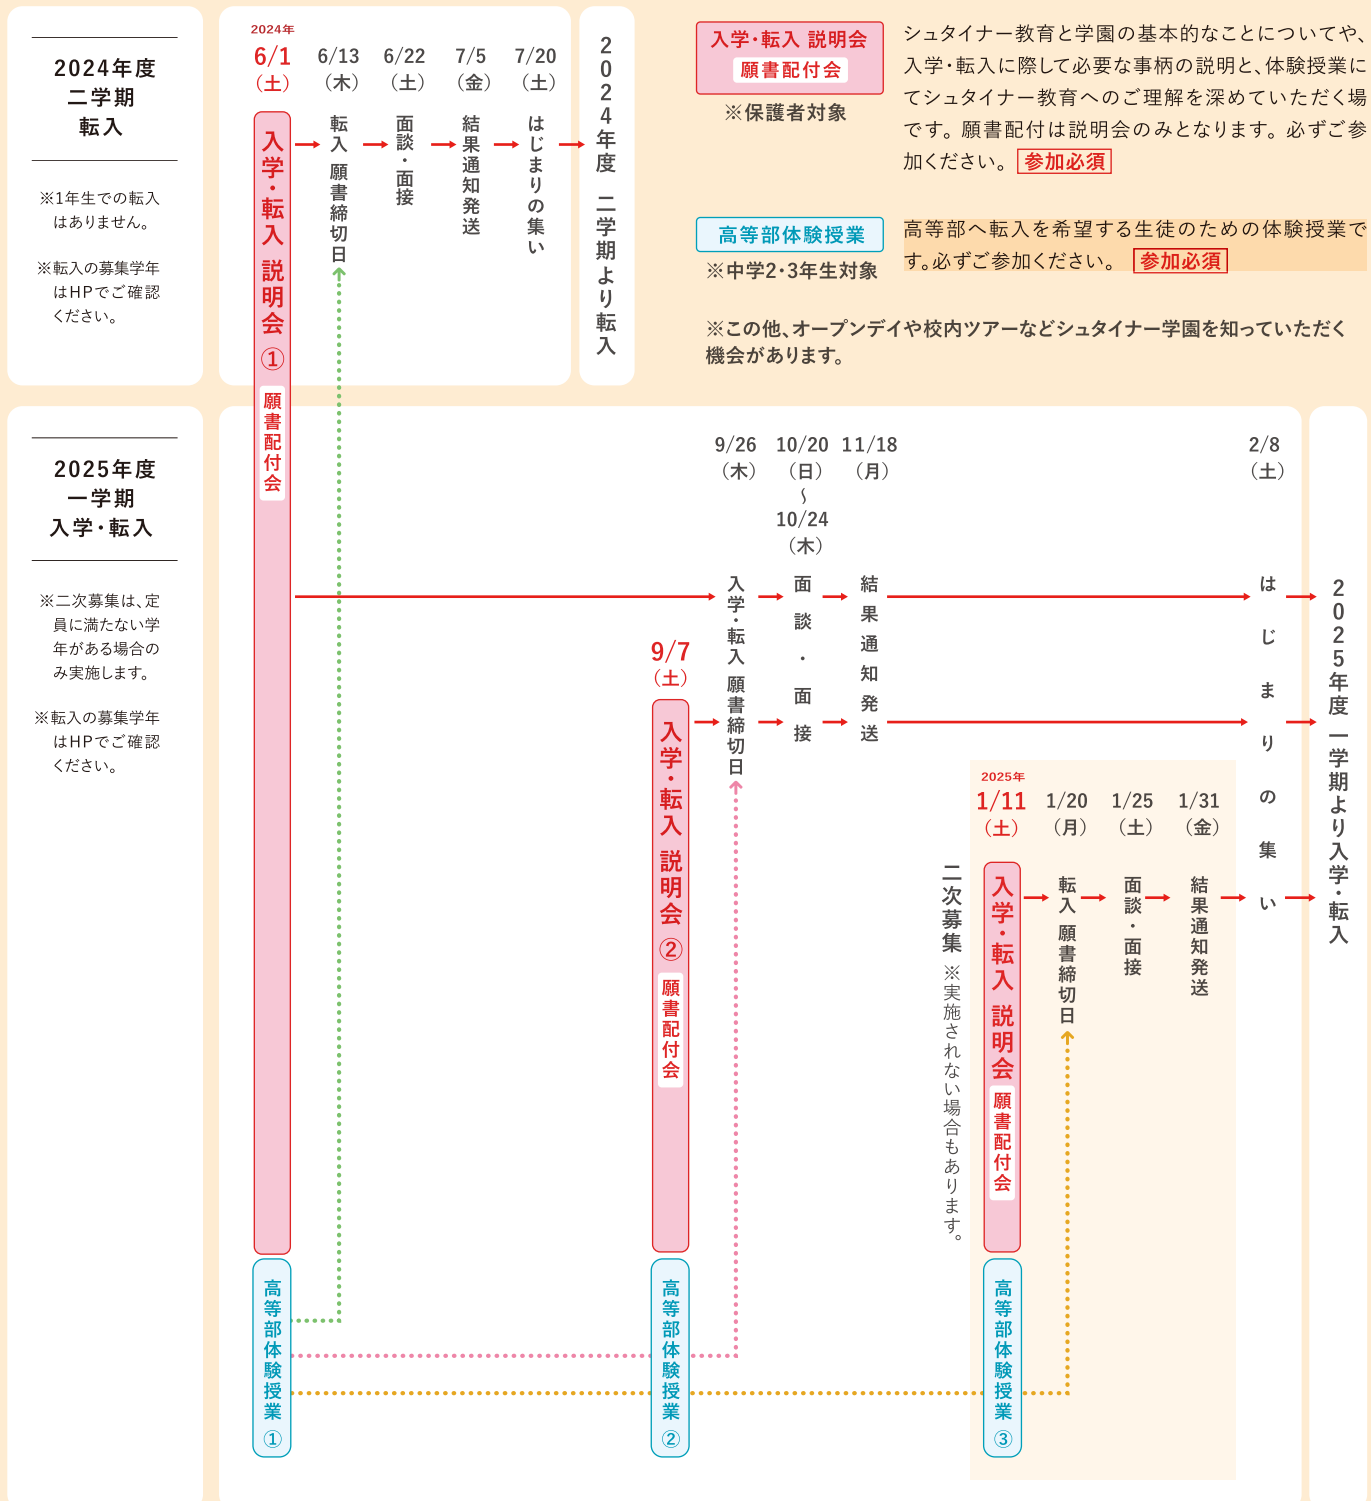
2024年度
二学期
転入

※1年生での転入はありません。

※転入の募集学年はHPでご確認ください。

2024年
6/1（土）
入学・転入 説明会①
願書配付会

6/13（木）
転入 願書締切日

6/22（土）
面談・面接

7/5（金）
結果通知発送

7/20（土）
はじまりの集い

2024年度 二学期より転入

入学・転入 説明会
願書配付会
※保護者対象

シュタイナー教育と学園の基本的なことについてや、入学・転入に際して必要な事柄の説明と、体験授業にてシュタイナー教育へのご理解を深めていただく場です。願書配付は説明会のみとなります。必ずご参加ください。 参加必須

高等部体験授業
※中学2・3年生対象

高等部へ転入を希望する生徒のための体験授業です。必ずご参加ください。 参加必須

※この他、オープンデイや校内ツアーなどシュタイナー学園を知っていただく機会があります。

2025年度
一学期
入学・転入

※二次募集は、定員に満たない学年がある場合のみ実施します。

※転入の募集学年はHPでご確認ください。

9/7（土）
入学・転入 説明会②
願書配付会

9/26（木）
入学・転入 願書締切日

10/20（日）〜10/24（木）
面談・面接

11/18（月）
結果通知発送

2/8（土）
はじまりの集い

2025年度 一学期より入学・転入

二次募集 ※実施されない場合もあります。

2025年
1/11（土）
入学・転入 説明会
願書配付会

1/20（月）
転入 願書締切日

1/25（土）
面談・面接

1/31（金）
結果通知発送

高等部体験授業①
高等部体験授業②
高等部体験授業③